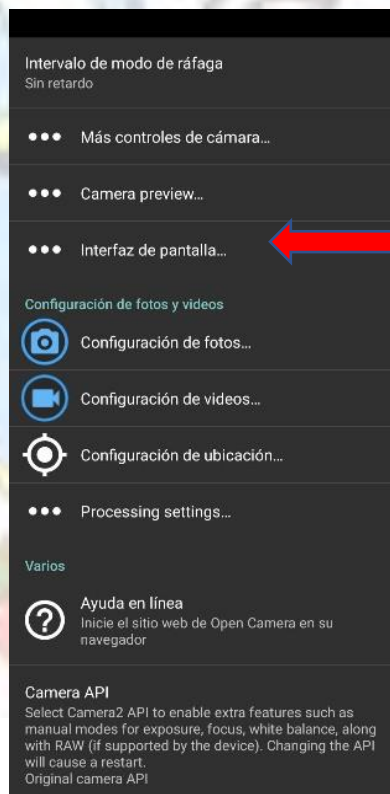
Intervalo de modo de ráfaga
Sin retardo

Más controles de cámara...

Camera preview...

Interfaz de pantalla...

Configuración de fotos y videos

Configuración de fotos...

Configuración de videos...

Configuración de ubicación...

Processing settings...

Varios

Ayuda en línea
Inicie el sitio web de Open Camera en su navegador

Camera API
Select Camera2 API to enable extra features such as manual modes for exposure, focus, white balance, along with RAW (if supported by the device). Changing the API will cause a restart.
Original camera API